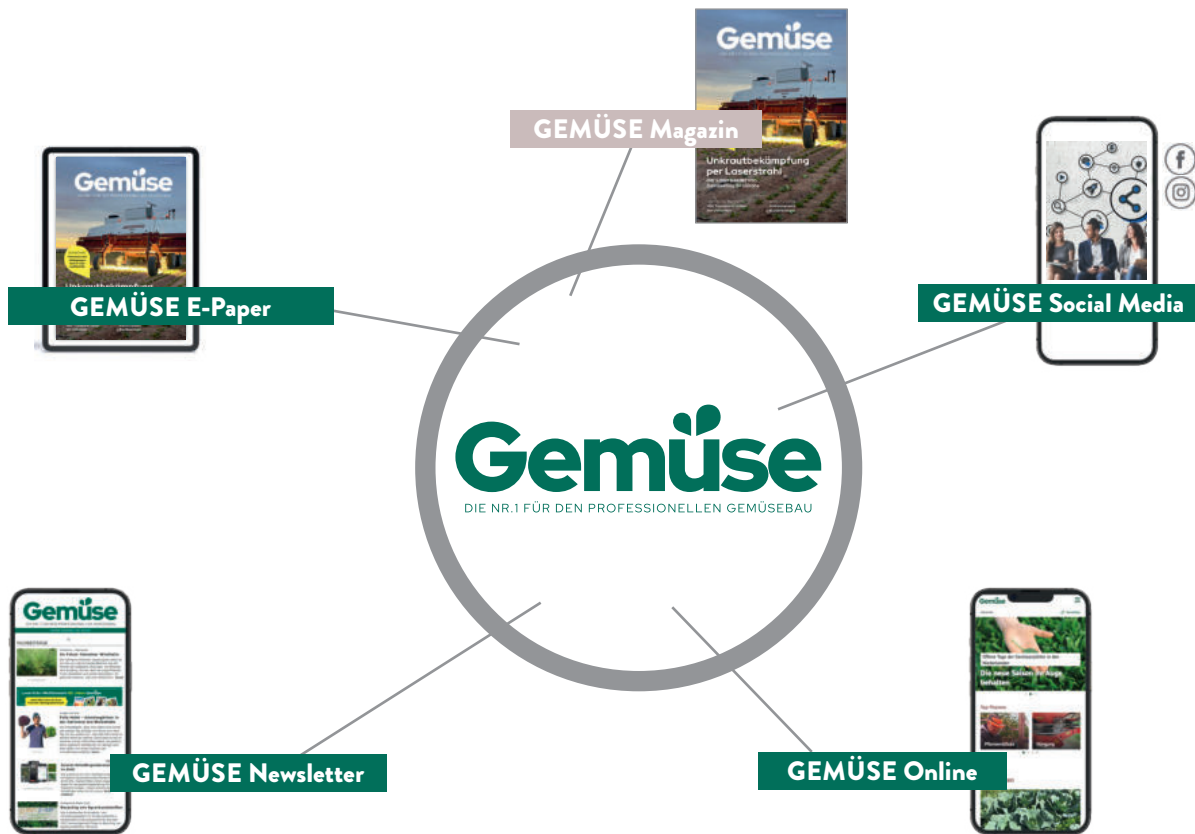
GEMÜSE Magazin

Gemüse

Unkrautbekämpfung per Laserstrahl

GEMÜSE E-Paper

Gemüse

GEMÜSE Social Media

Gemüse

DIE NR.1 FÜR DEN PROFESSIONELLEN GEMÜSEBAU

Gemüse

GEMÜSE Newsletter

GEMÜSE Online

Die neue Saison im Auge behalten